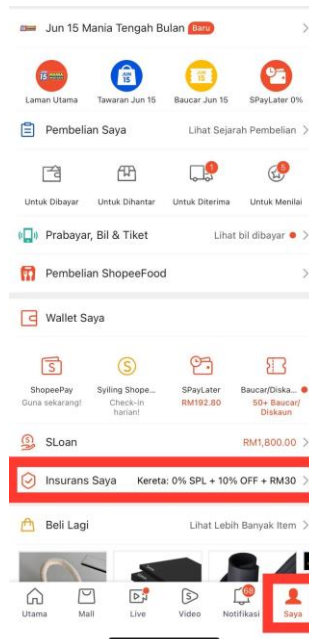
Jun 15 Mania Tengah Bulan Baru

Laman Utama
Tawaran Jun 15
Baucar Jun 15
SPayLater 0%

Pembelian Saya
Lihat Sejarah Pembelian

Untuk Dibayar
Untuk Dihantar
Untuk Diterima
Untuk Menilai

Prabayar, Bil & Tiket
Lihat bil dibayar

Pembelian ShopeeFood

Wallet Saya

ShopeePay
Guna sekarang!
Syiling Shope...
Check-in harian!
SPayLater
RM192.80
Baucar/Disko...
50+ Baucar/ Diskaun

SLoan
RM1,800.00

Insurans Saya
Kereta: 0% SPL + 10% OFF + RM30

Beli Lagi
Lihat Lebih Banyak Item

Utama
Mall
Live
Video
Notifikasi
Saya